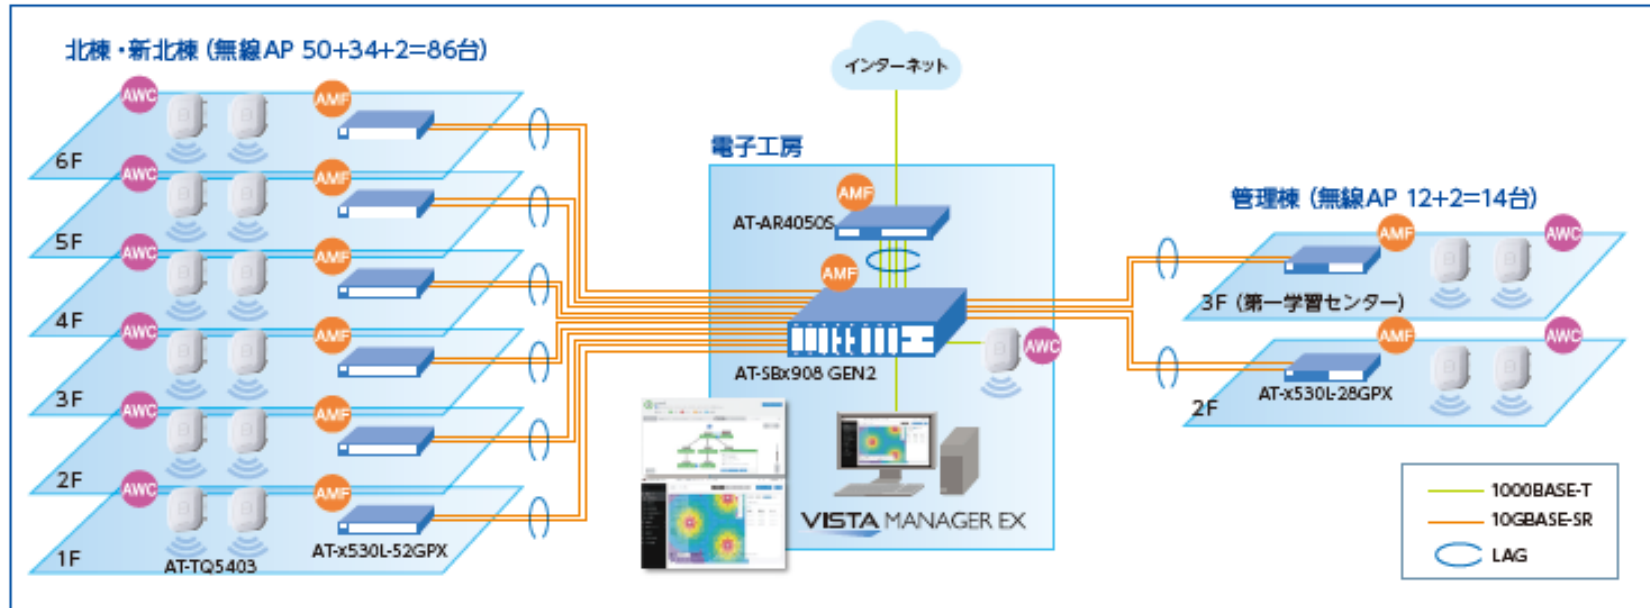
北棟・新北棟（無線AP 50+34+2=86台）

インターネット

電子工房

管理棟（無線AP 12+2=14台）

AWC
AMF
6F
AWC
AMF
5F
AWC
AMF
4F
AWC
AMF
3F
AWC
AMF
2F
AWC
AMF
1F
AT-TQ5403
AT-x530L-52GPX

AMF
AT-AR4050S
AMF
AT-SBx908 GEN2
AWC

VISTA MANAGER EX

AMF
AWC
3F（第一学習センター）
AMF
AWC
2F
AT-x530L-28GPX

1000BASE-T
10GBASE-SR
LAG